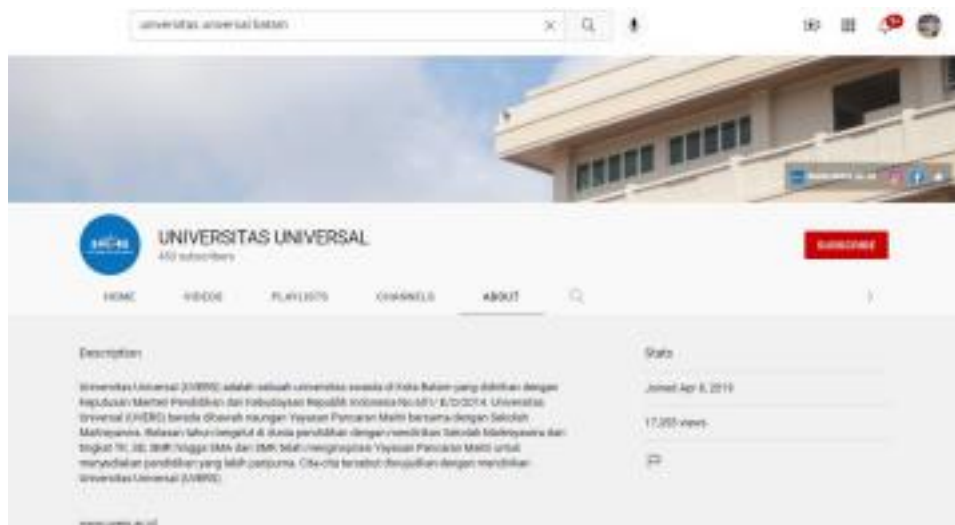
universitas universal batam

UNIVERSITAS UNIVERSAL
452 subscribers

SUBSCRIBE

HOME VIDEOS PLAYLISTS CHANNELS ABOUT

Description

Universitas Universal (UVERS) adalah sebuah universitas swasta di Kota Batam yang didirikan dengan Keputusan Menteri Pendidikan dan Kebudayaan Republik Indonesia No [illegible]. Universitas Universal (UVERS) berada dibawah naungan Yayasan Pancaran Maitri bersama dengan Sekolah Maitreyawira. Belasan tahun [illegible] di dunia pendidikan dengan mendirikan Sekolah Maitreyawira dari tingkat TK, SD, SMP hingga SMA dan SMK telah menginspirasi Yayasan Pancaran Maitri untuk menyediakan pendidikan yang lebih paripurna. Cita-cita tersebut diwujudkan dengan mendirikan Universitas Universal (UVERS).

www.uvers.ac.id

Stats

Joined Apr 8, 2019

17,355 views